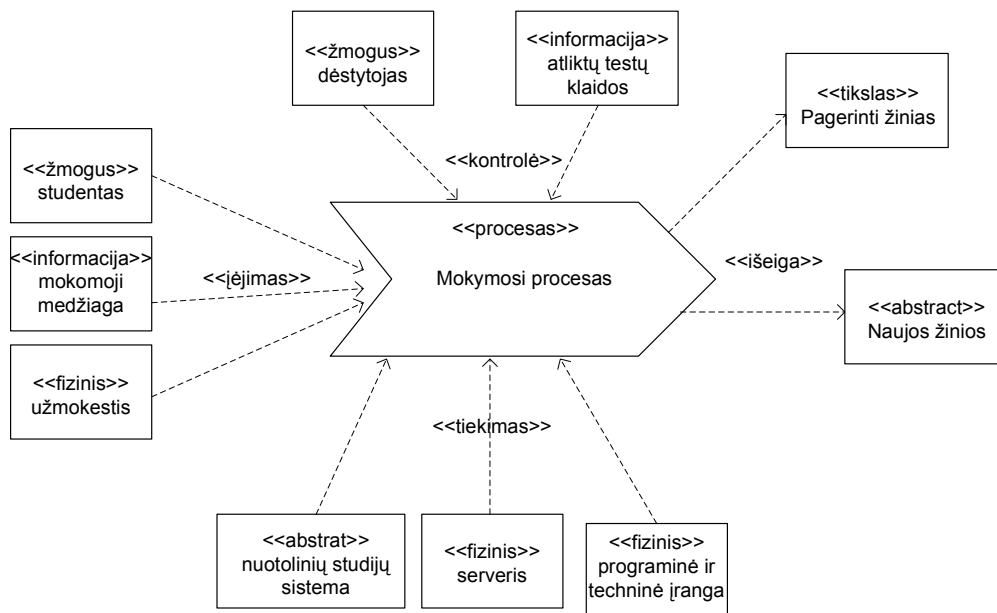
<<žmogus>>
dėstytojas

<<informacija>>
atliktų testų
klaidos

<<tikslas>>
Pagerinti žinias

<<žmogus>>
studentas

<<kontrolė>>

<<procesas>>

Mokymosi procesas

<<informacija>>
mokomoji
medžiaga

<<įėjimas>>

<<išeiga>>

<<abstract>>
Naujos žinios

<<fizinis>>
užmokestis

<<tiekimas>>

<<abstrat>>
nuotolinių studijų
sistema

<<fizinis>>
serveris

<<fizinis>>
programinė ir
techninė įranga